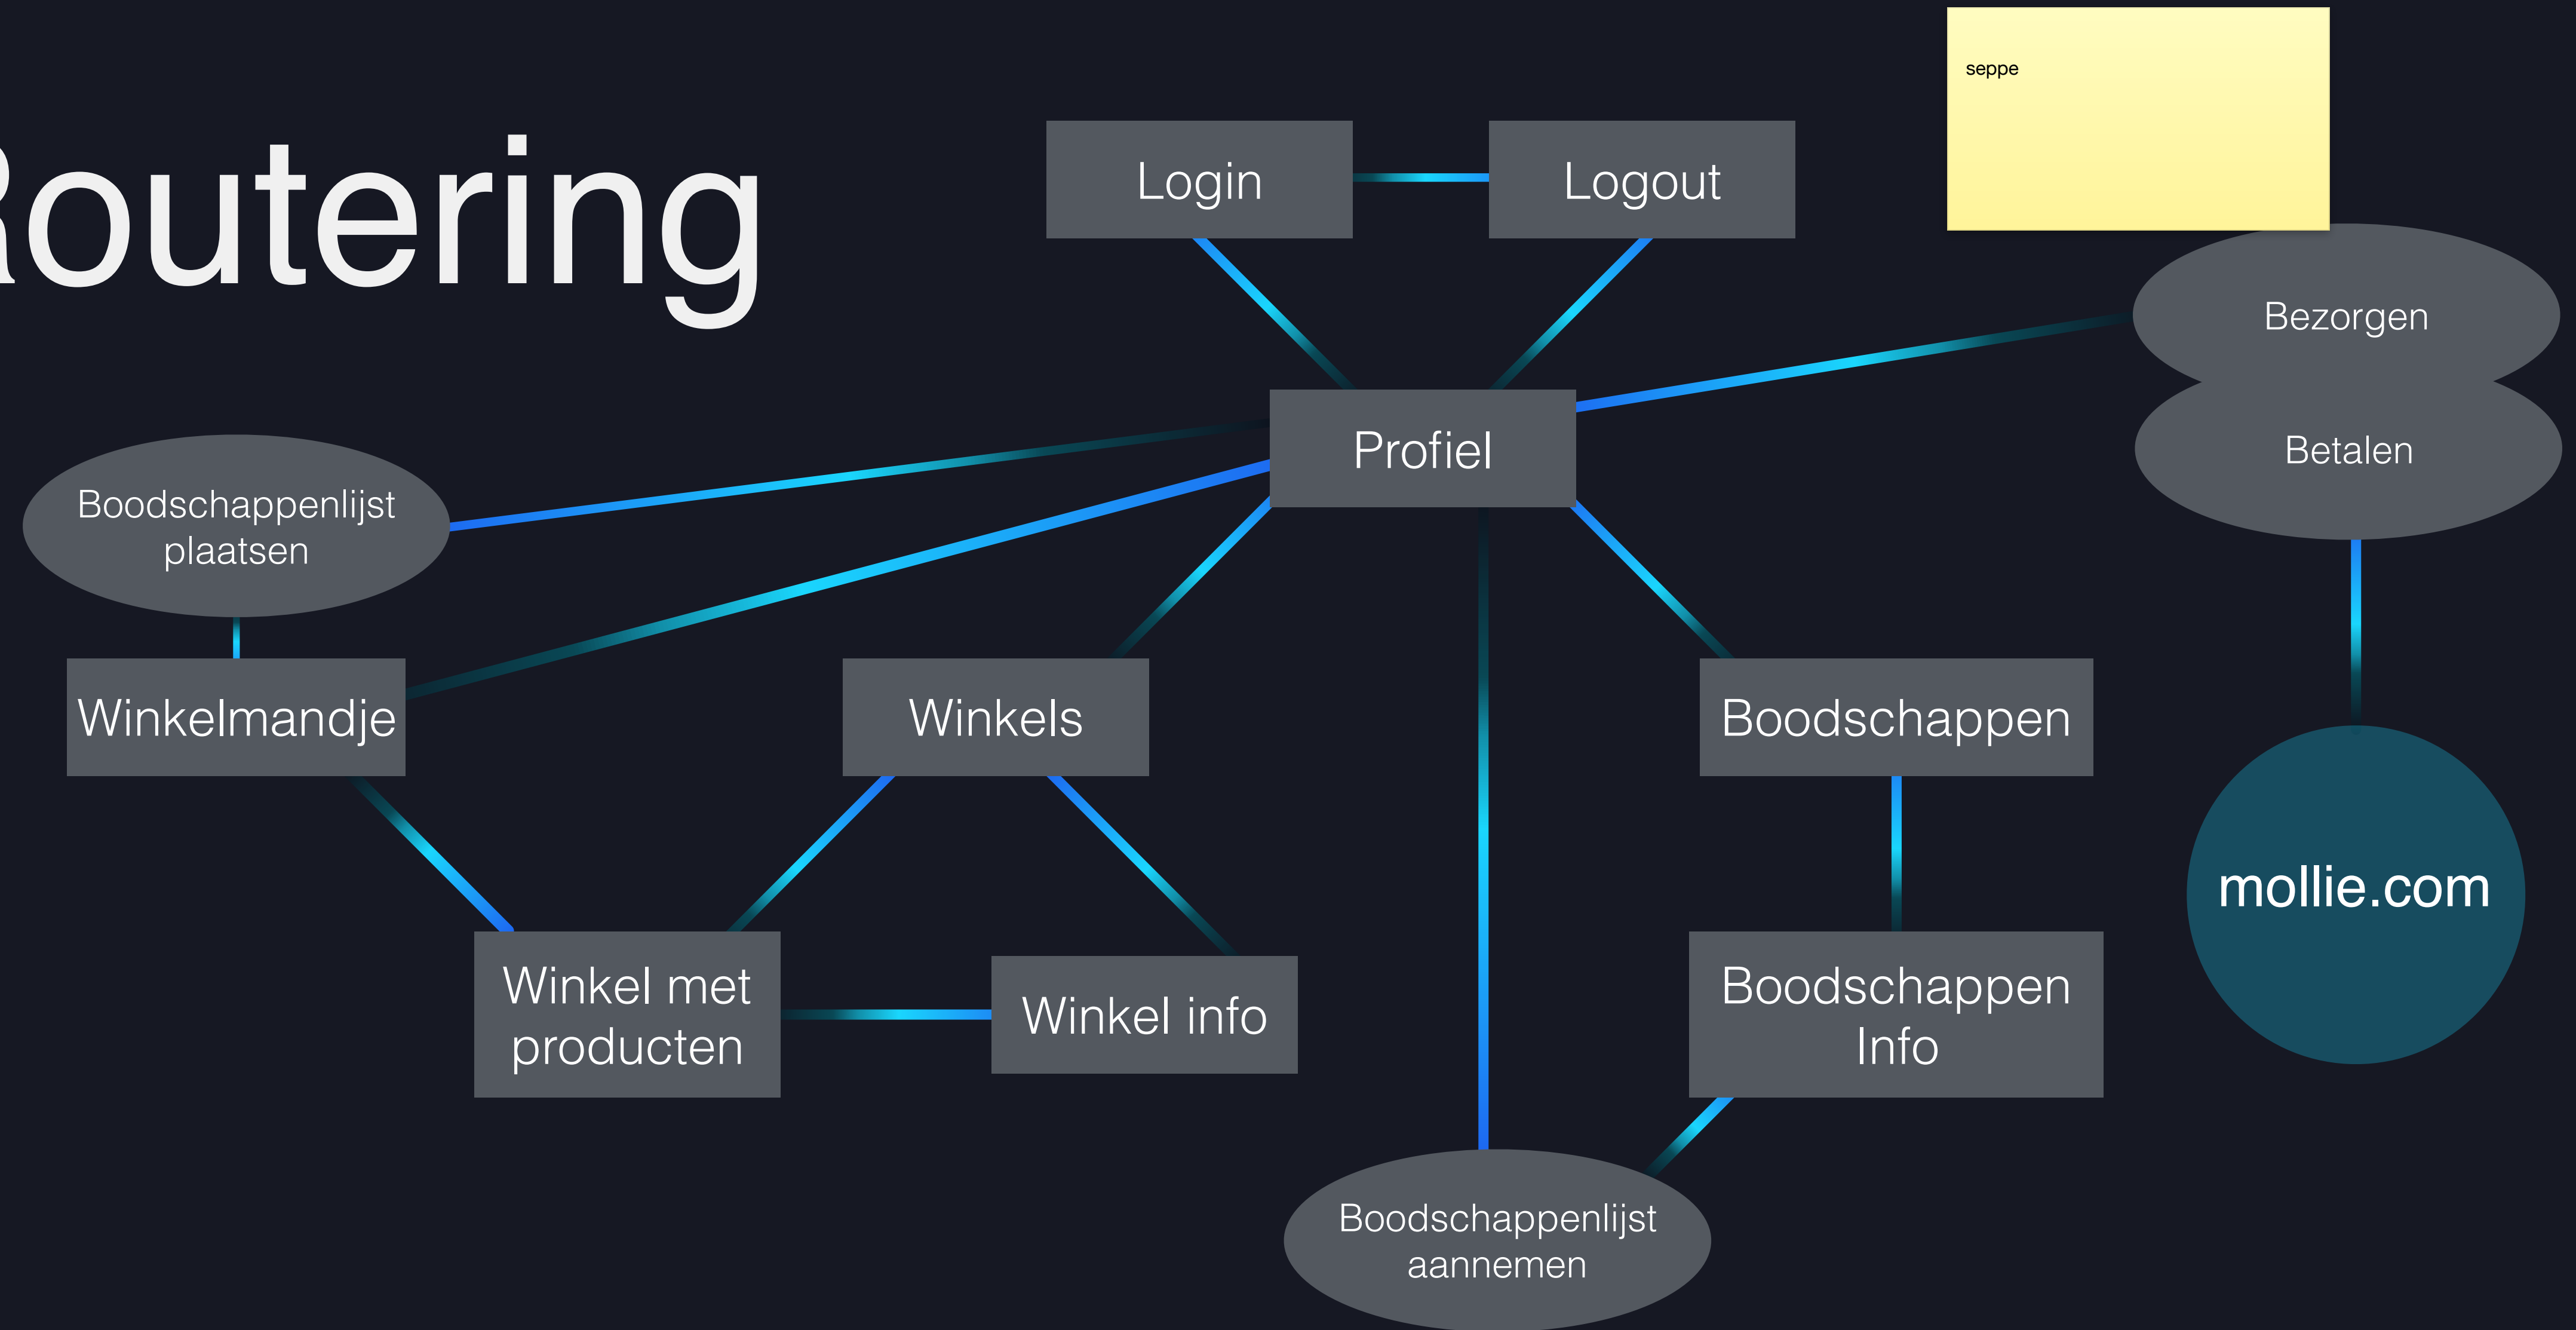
outering

Login

Logout

seppe

Bezorgen

Betalen

Profiel

Boodschappenlijst plaatsen

Winkelmandje

Winkels

Boodschappen

mollie.com

Winkel met producten

Winkel info

Boodschappen Info

Boodschappenlijst aannemen